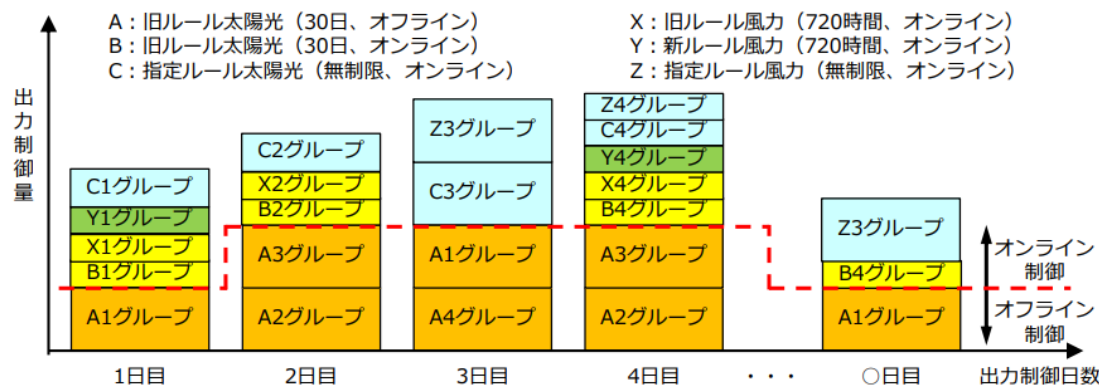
A：旧ルール太陽光（30日、オフライン）
B：旧ルール太陽光（30日、オンライン）
C：指定ルール太陽光（無制限、オンライン）

X：旧ルール風力（720時間、オンライン）
Y：新ルール風力（720時間、オンライン）
Z：指定ルール風力（無制限、オンライン）

出力制御量

C1グループ
Y1グループ
X1グループ
B1グループ
A1グループ

C2グループ
X2グループ
B2グループ
A3グループ
A2グループ

Z3グループ
C3グループ
A1グループ
A4グループ

Z4グループ
C4グループ
Y4グループ
X4グループ
B4グループ
A3グループ
A2グループ

Z3グループ
B4グループ
A1グループ

オンライン制御
オフライン制御

1日目
2日目
3日目
4日目
・・・
○日目
出力制御日数